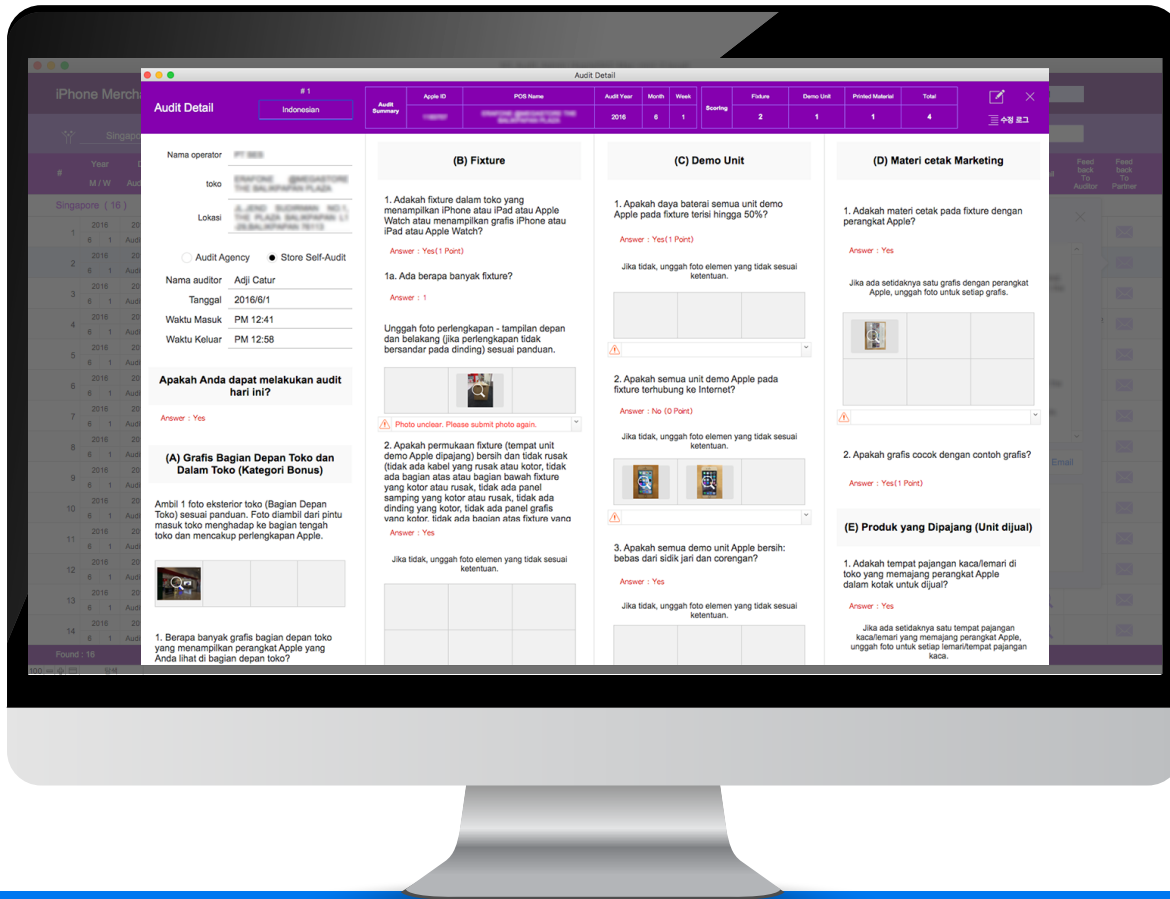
Audit Detail

iPhone Merch

Audit Detail

# 1

Indonesian

Audit Summary

| Apple ID | POS Name | Audit Year | Month | Week |
|---|---|---|---|---|
| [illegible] | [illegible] | 2016 | 6 | 1 |

Scoring

| Fixture | Demo Unit | Printed Material | Total |
|---|---|---|---|
| 2 | 1 | 1 | 4 |

수정 로그

Nama operator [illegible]

toko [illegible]

Lokasi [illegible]

Audit Agency Store Self-Audit

Nama auditor Adji Catur

Tanggal 2016/6/1

Waktu Masuk PM 12:41

Waktu Keluar PM 12:58

Apakah Anda dapat melakukan audit hari ini?

Answer : Yes

(A) Grafis Bagian Depan Toko dan Dalam Toko (Kategori Bonus)

Ambil 1 foto eksterior toko (Bagian Depan Toko) sesuai panduan. Foto diambil dari pintu masuk toko menghadap ke bagian tengah toko dan mencakup perlengkapan Apple.

1. Berapa banyak grafis bagian depan toko yang menampilkan perangkat Apple yang Anda lihat di bagian depan toko?

(B) Fixture

1. Adakah fixture dalam toko yang menampilkan iPhone atau iPad atau Apple Watch atau menampilkan grafis iPhone atau iPad atau Apple Watch?

Answer : Yes(1 Point)

1a. Ada berapa banyak fixture?

Answer : 1

Unggah foto perlengkapan - tampilan depan dan belakang (jika perlengkapan tidak bersandar pada dinding) sesuai panduan.

Photo unclear. Please submit photo again.

2. Apakah permukaan fixture (tempat unit demo Apple dipajang) bersih dan tidak rusak (tidak ada kabel yang rusak atau kotor, tidak ada bagian atas atau bagian bawah fixture yang kotor atau rusak, tidak ada panel samping yang kotor atau rusak, tidak ada dinding yang kotor, tidak ada panel grafis yang kotor, tidak ada bagian atas fixture yang

Answer : Yes

Jika tidak, unggah foto elemen yang tidak sesuai ketentuan.

(C) Demo Unit

1. Apakah daya baterai semua unit demo Apple pada fixture terisi hingga 50%?

Answer : Yes(1 Point)

Jika tidak, unggah foto elemen yang tidak sesuai ketentuan.

2. Apakah semua unit demo Apple pada fixture terhubung ke Internet?

Answer : No (0 Point)

Jika tidak, unggah foto elemen yang tidak sesuai ketentuan.

3. Apakah semua demo unit Apple bersih: bebas dari sidik jari dan corengan?

Answer : Yes

Jika tidak, unggah foto elemen yang tidak sesuai ketentuan.

(D) Materi cetak Marketing

1. Adakah materi cetak pada fixture dengan perangkat Apple?

Answer : Yes

Jika ada setidaknya satu grafis dengan perangkat Apple, unggah foto untuk setiap grafis.

2. Apakah grafis cocok dengan contoh grafis?

Answer : Yes(1 Point)

(E) Produk yang Dipajang (Unit dijual)

1. Adakah tempat pajangan kaca/lemari di toko yang memajang perangkat Apple dalam kotak untuk dijual?

Answer : Yes

Jika ada setidaknya satu tempat pajangan kaca/lemari yang memajang perangkat Apple, unggah foto untuk setiap lemari/tempat pajangan kaca.

Found : 16